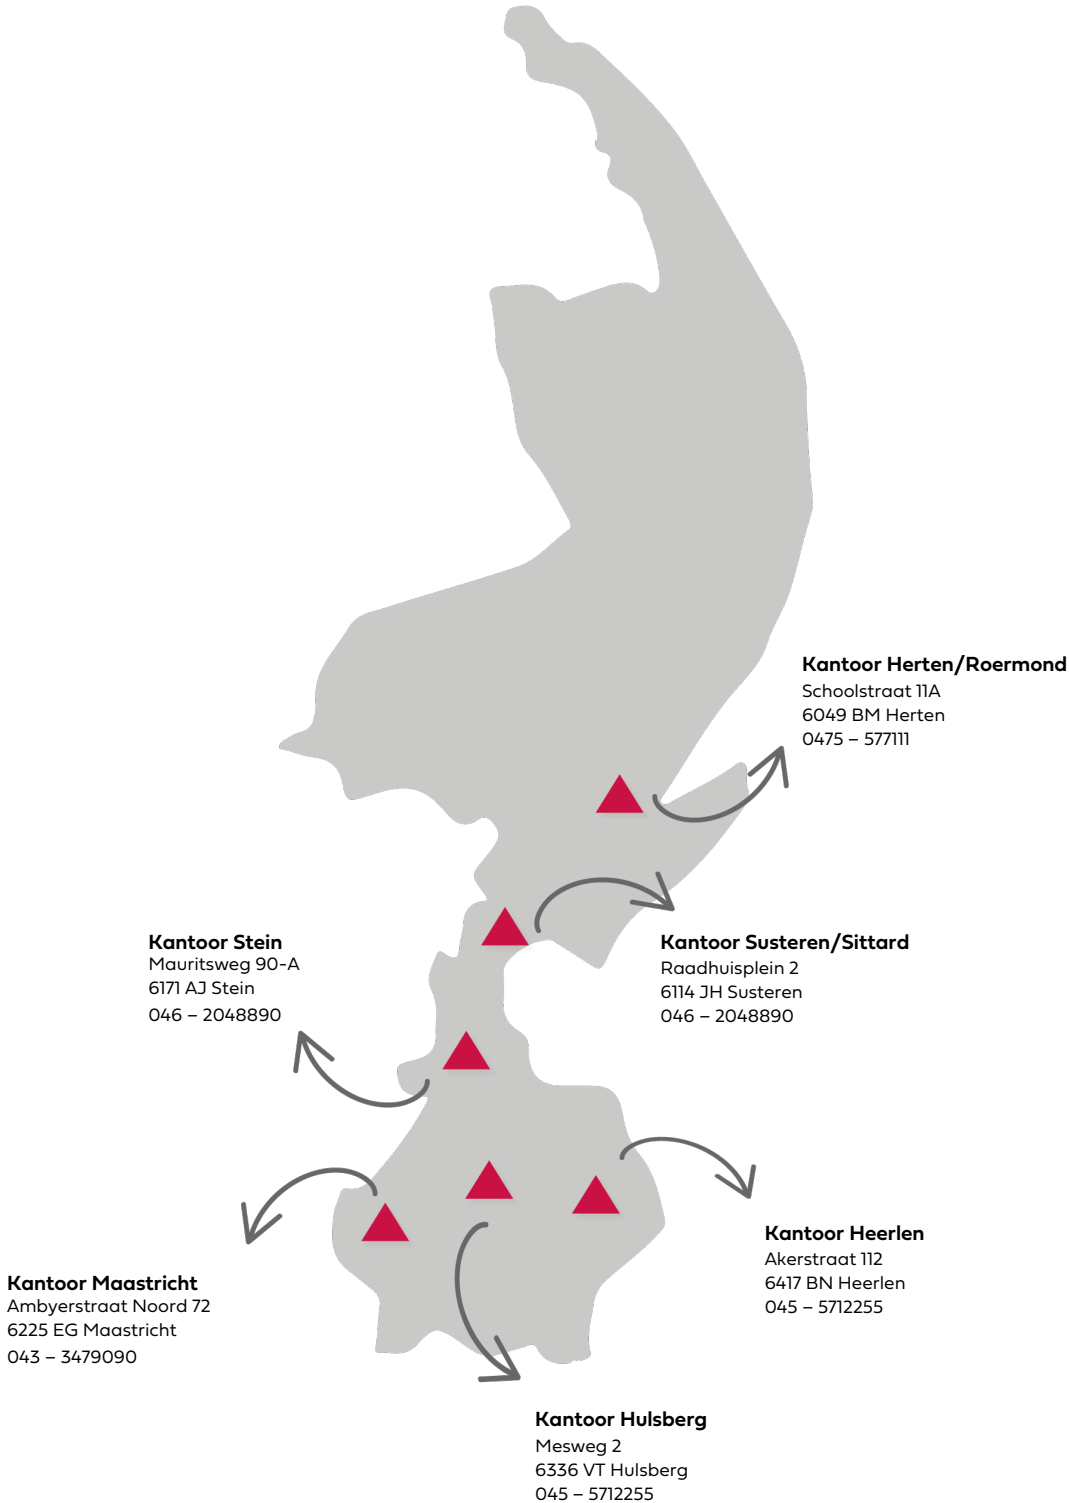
**Kantoor Herten/Roermond**
Schoolstraat 11A
6049 BM Herten
0475 – 577111

**Kantoor Stein**
Mauritsweg 90-A
6171 AJ Stein
046 – 2048890

**Kantoor Susteren/Sittard**
Raadhuisplein 2
6114 JH Susteren
046 – 2048890

**Kantoor Heerlen**
Akerstraat 112
6417 BN Heerlen
045 – 5712255

**Kantoor Maastricht**
Ambyerstraat Noord 72
6225 EG Maastricht
043 – 3479090

**Kantoor Hulsberg**
Mesweg 2
6336 VT Hulsberg
045 – 5712255